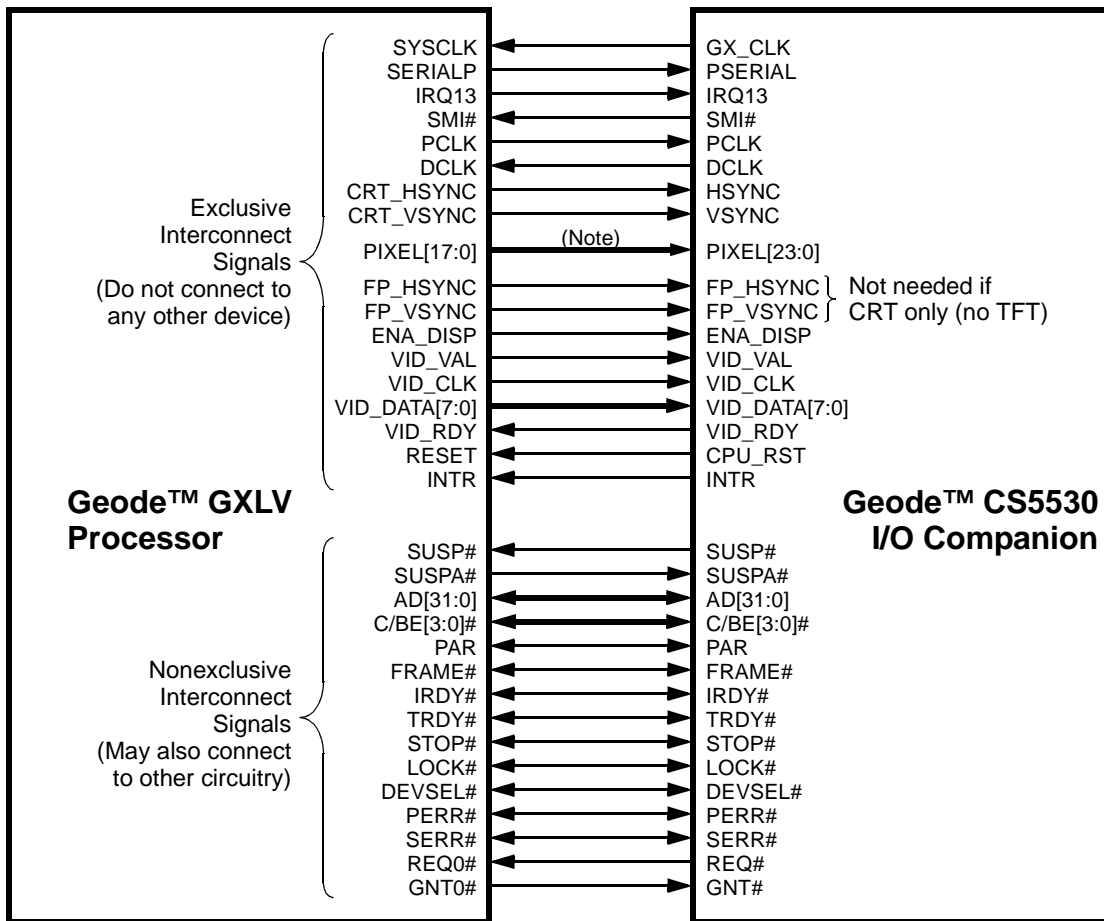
SYSCLK
SERIALP
IRQ13
SMI#
PCLK
DCLK
CRT_HSYNC
CRT_VSYNC
PIXEL[17:0]
FP_HSYNC
FP_VSYNC
ENA_DISP
VID_VAL
VID_CLK
VID_DATA[7:0]
VID_RDY
RESET
INTR

Exclusive Interconnect Signals (Do not connect to any other device)

(Note)

GX_CLK
PSERIAL
IRQ13
SMI#
PCLK
DCLK
HSYNC
VSYNC
PIXEL[23:0]
FP_HSYNC
FP_VSYNC
ENA_DISP
VID_VAL
VID_CLK
VID_DATA[7:0]
VID_RDY
CPU_RST
INTR

Not needed if CRT only (no TFT)

Geode™ GXLV Processor

Geode™ CS5530 I/O Companion

SUSP#
SUSPA#
AD[31:0]
C/BE[3:0]#
PAR
FRAME#
IRDY#
TRDY#
STOP#
LOCK#
DEVSEL#
PERR#
SERR#
REQ0#
GNT0#

Nonexclusive Interconnect Signals (May also connect to other circuitry)

SUSP#
SUSPA#
AD[31:0]
C/BE[3:0]#
PAR
FRAME#
IRDY#
TRDY#
STOP#
LOCK#
DEVSEL#
PERR#
SERR#
REQ#
GNT#